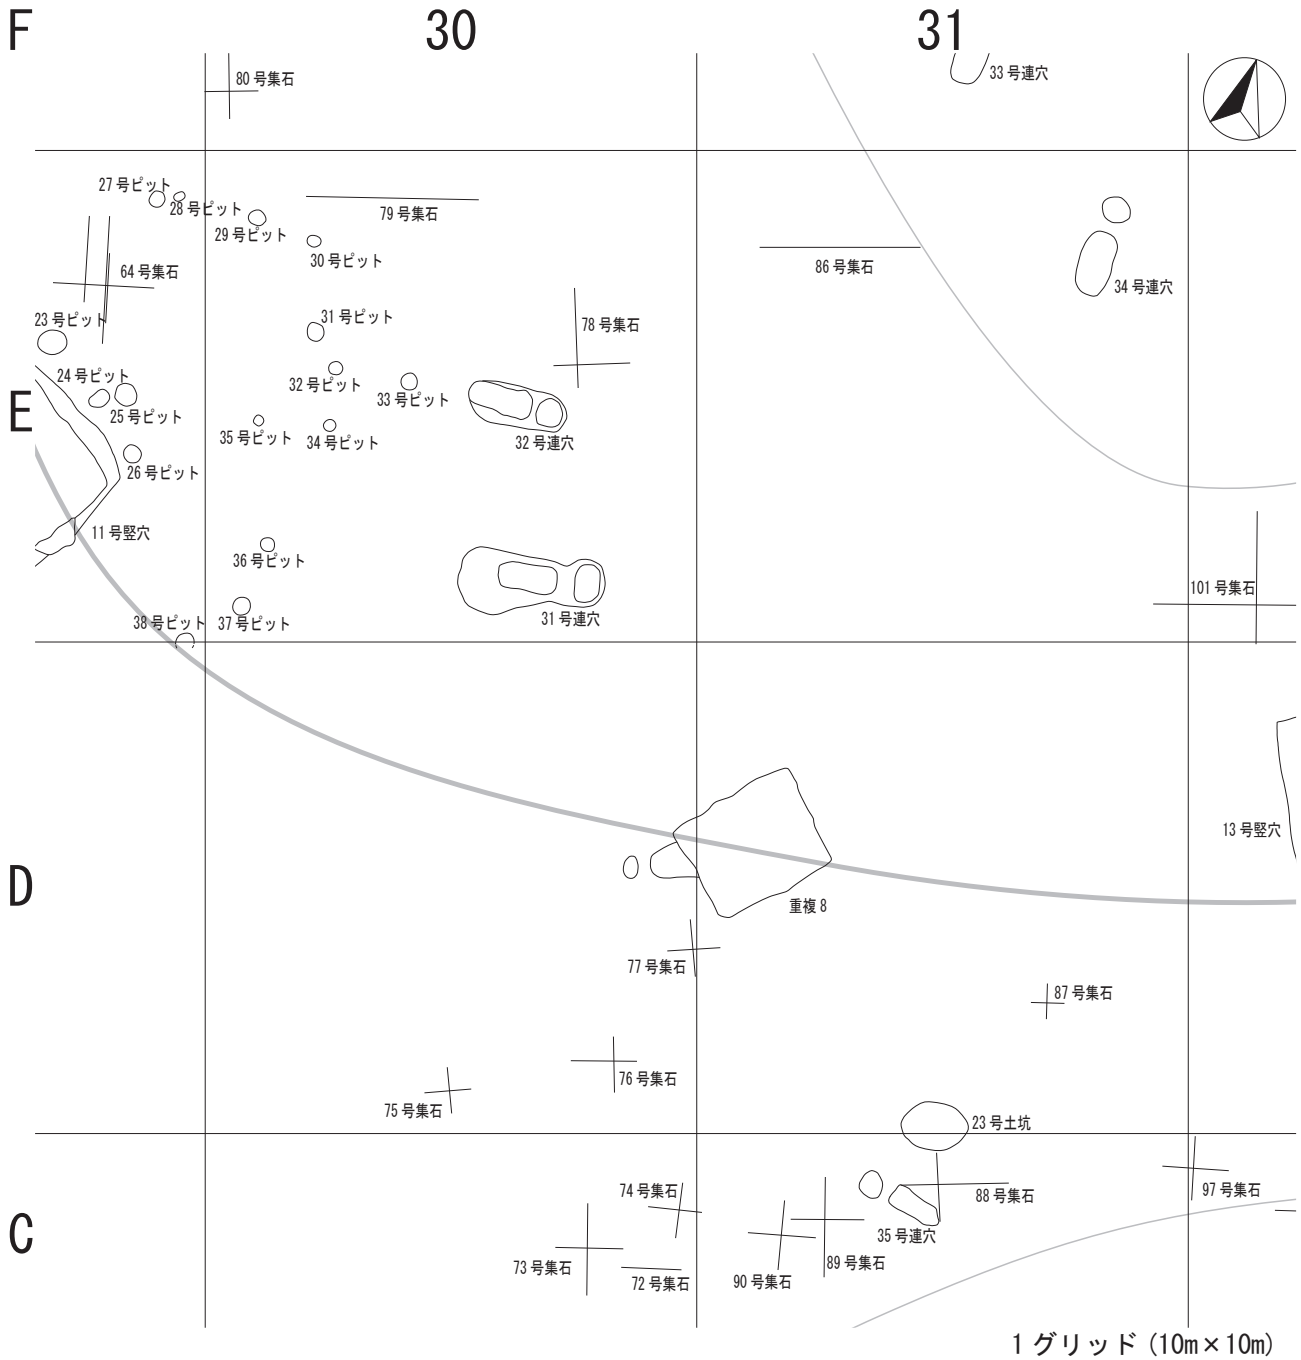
F
30
31
80 号集石
33 号連穴
27 号ピット
28 号ピット
29 号ピット
79 号集石
30 号ピット
86 号集石
64 号集石
34 号連穴
23 号ピット
31 号ピット
78 号集石
24 号ピット
32 号ピット
33 号ピット
E
25 号ピット
35 号ピット
34 号ピット
32 号連穴
26 号ピット
11 号竪穴
36 号ピット
101 号集石
31 号連穴
38 号ピット
37 号ピット
13 号竪穴
D
重複 8
77 号集石
87 号集石
76 号集石
75 号集石
23 号土坑
74 号集石
88 号集石
97 号集石
C
35 号連穴
73 号集石
89 号集石
72 号集石
90 号集石
1 グリッド (10m × 10m)